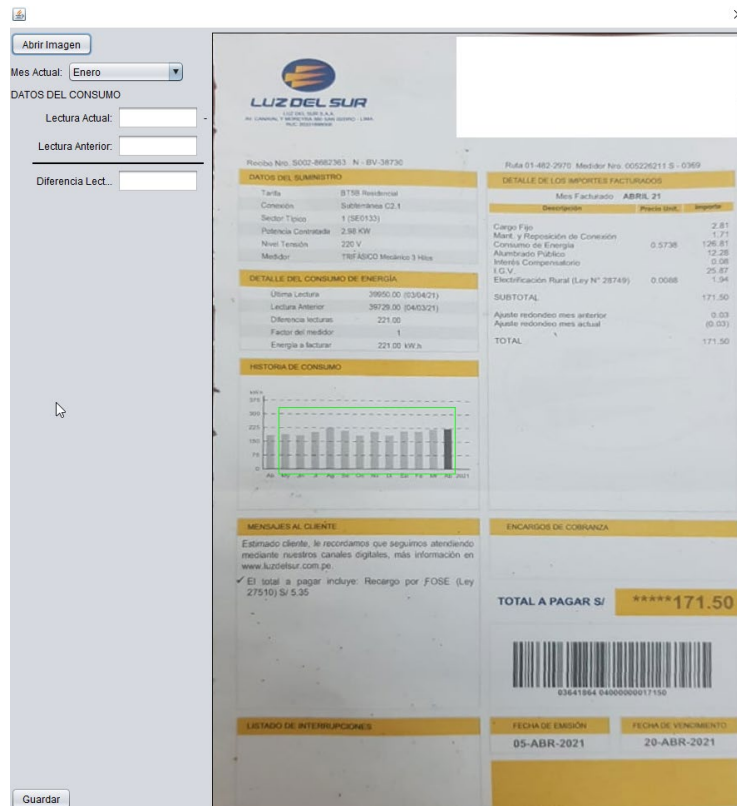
Abrir Imagen

Mes Actual: Enero

DATOS DEL CONSUMO

Lectura Actual:

Lectura Anterior:

Diferencia Lect...

Guardar

LUZ DEL SUR

LUZ DEL SUR S.A.A.
AV. CANAVAL Y MOREYRA 380 SAN ISIDRO - LIMA
RUC: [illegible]

Recibo Nro. S002-8682363 N - BV-38730

Ruta 01-482-2970 Medidor Nro. 005226211 S - 0369

DATOS DEL SUMINISTRO

| | |
|---|---|
| Tarifa | BT5B Residencial |
| Conexión | Subterránea C2.1 |
| Sector Típico | 1 (SE0133) |
| Potencia Contratada | 2.98 KW |
| Nivel Tensión | 220 V |
| Medidor | TRIFÁSICO Mecánico 3 Hilos |

DETALLE DEL CONSUMO DE ENERGÍA

| | |
|---|---|
| Última Lectura | 39950.00 (03/04/21) |
| Lectura Anterior | 39729.00 (04/03/21) |
| Diferencia lecturas | 221.00 |
| Factor del medidor | 1 |
| Energía a facturar | 221.00 kW.h |

HISTORIA DE CONSUMO

kW.h
375
300
225
150
75
0
Ab My Jn Jl Ag Se Oc No Di En Fe Mr Ab 2021

DETALLE DE LOS IMPORTES FACTURADOS

Mes Facturado ABRIL 21

| Descripción | Precio Unit. | Importe |
|---|---|---|
| Cargo Fijo | | 2.81 |
| Mant. y Reposición de Conexión | | 1.71 |
| Consumo de Energía | 0.5738 | 126.81 |
| Alumbrado Público | | 12.28 |
| Interés Compensatorio | | 0.08 |
| I.G.V. | | 25.87 |
| Electrificación Rural (Ley N° 28749) | 0.0088 | 1.94 |
| SUBTOTAL | | 171.50 |
| Ajuste redondeo mes anterior | | 0.03 |
| Ajuste redondeo mes actual | | (0.03) |
| TOTAL | | 171.50 |

MENSAJES AL CLIENTE

Estimado cliente, le recordamos que seguimos atendiendo mediante nuestros canales digitales, más información en www.luzdelsur.com.pe.

✓ El total a pagar incluye: Recargo por FOSE (Ley 27510) S/ 5.35

ENCARGOS DE COBRANZA

TOTAL A PAGAR S/ *****171.50

03641864 04000000017150

LISTADO DE INTERRUPCIONES

FECHA DE EMISIÓN
05-ABR-2021

FECHA DE VENCIMIENTO
20-ABR-2021